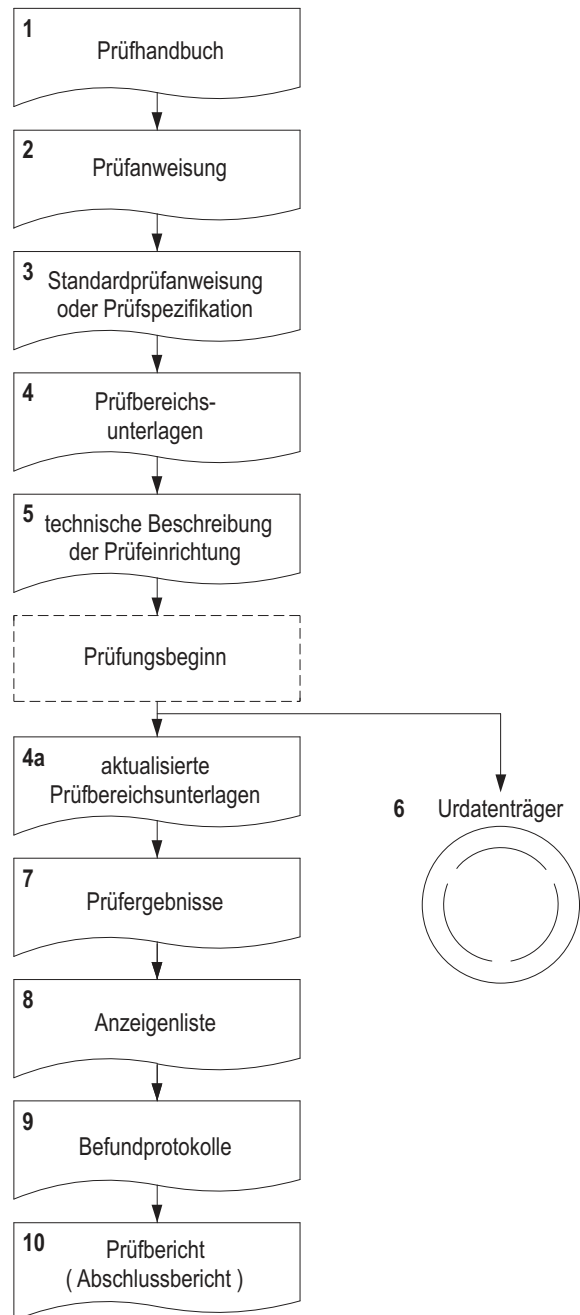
1
Prüfhandbuch

2
Prüfanweisung

3
Standardprüfanweisung oder Prüfspezifikation

4
Prüfbereichsunterlagen

5
technische Beschreibung der Prüfeinrichtung

Prüfungsbeginn

4a
aktualisierte Prüfbereichsunterlagen

6
Urdatenträger

7
Prüfergebnisse

8
Anzeigenliste

9
Befundprotokolle

10
Prüfbericht
( Abschlussbericht )